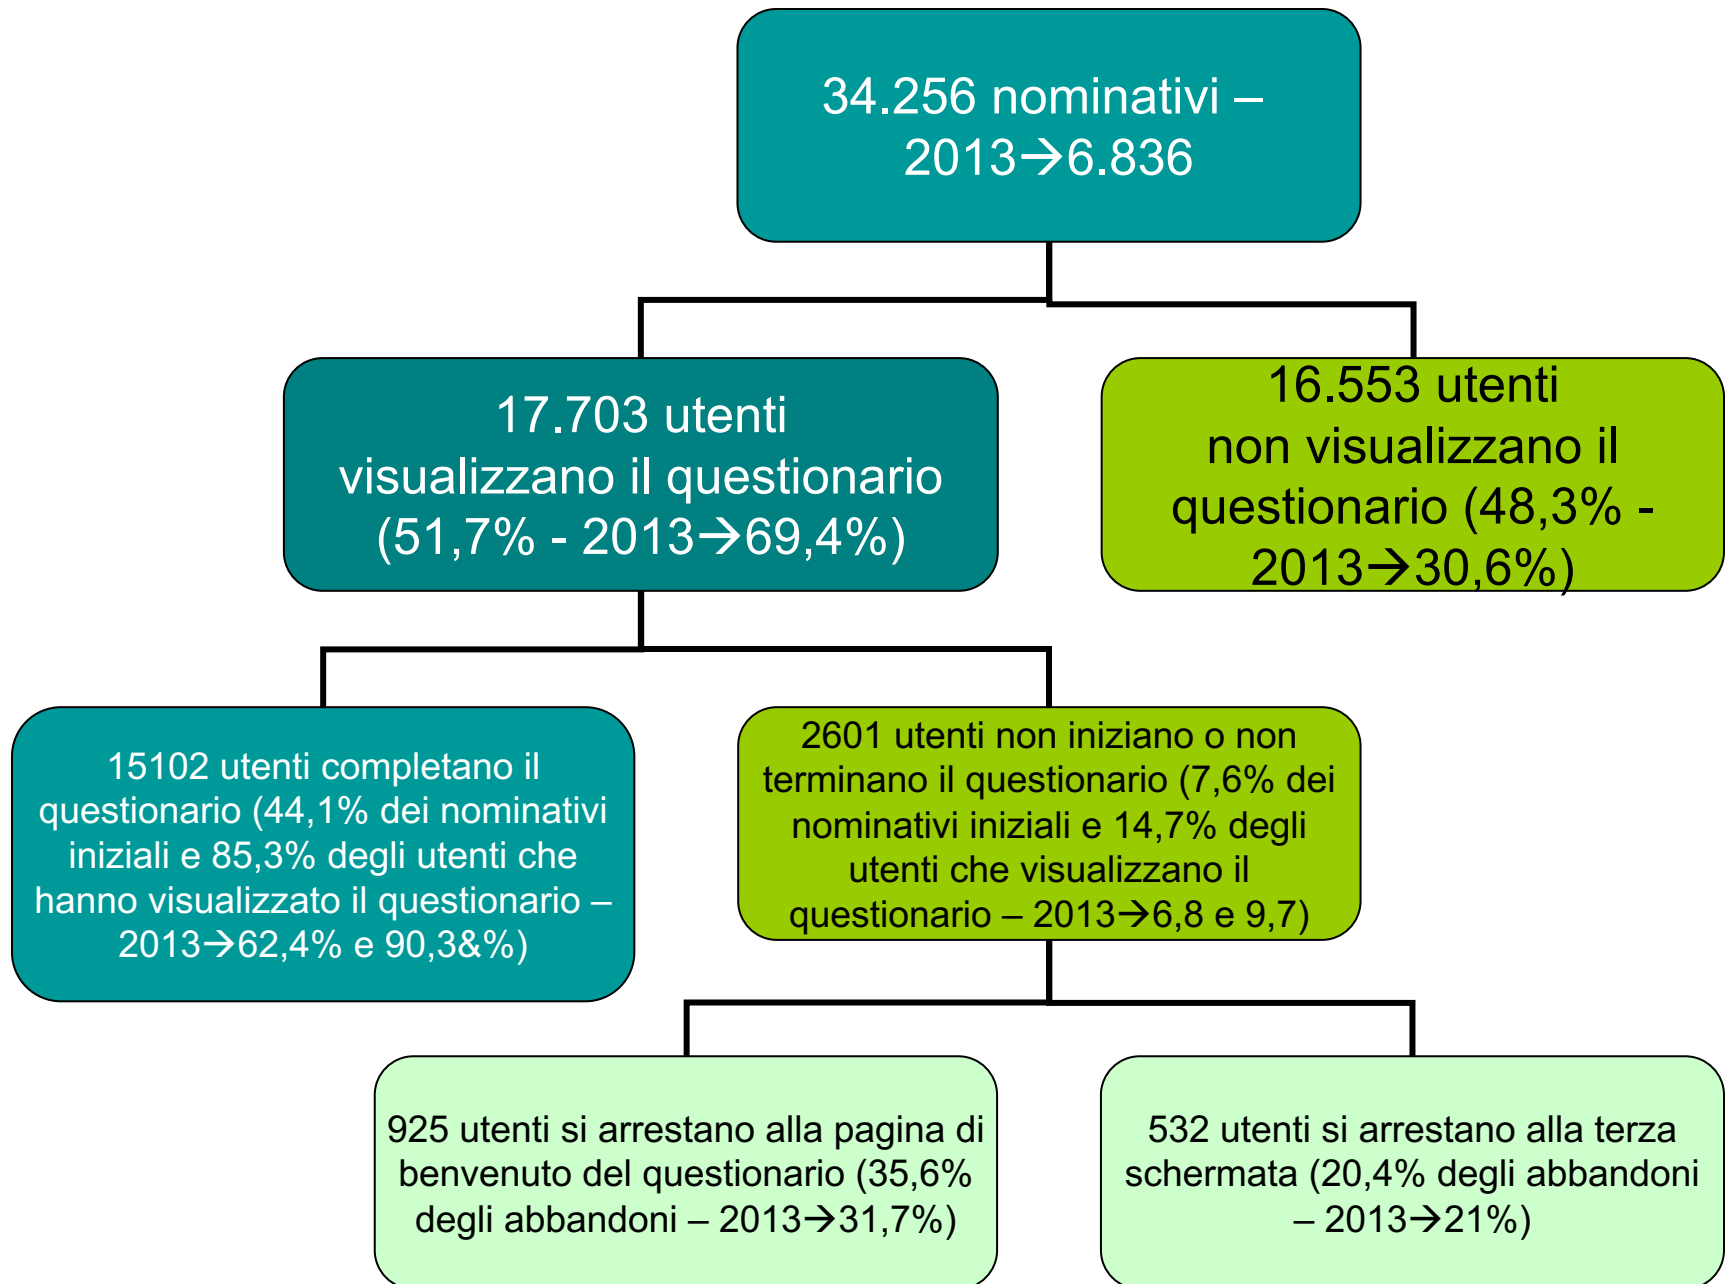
34.256 nominativi – 2013→6.836

17.703 utenti visualizzano il questionario (51,7% - 2013→69,4%)

16.553 utenti non visualizzano il questionario (48,3% - 2013→30,6%)

15102 utenti completano il questionario (44,1% dei nominativi iniziali e 85,3% degli utenti che hanno visualizzato il questionario – 2013→62,4% e 90,3&%)

2601 utenti non iniziano o non terminano il questionario (7,6% dei nominativi iniziali e 14,7% degli utenti che visualizzano il questionario – 2013→6,8 e 9,7)

925 utenti si arrestano alla pagina di benvenuto del questionario (35,6% degli abbandoni – 2013→31,7%)

532 utenti si arrestano alla terza schermata (20,4% degli abbandoni – 2013→21%)